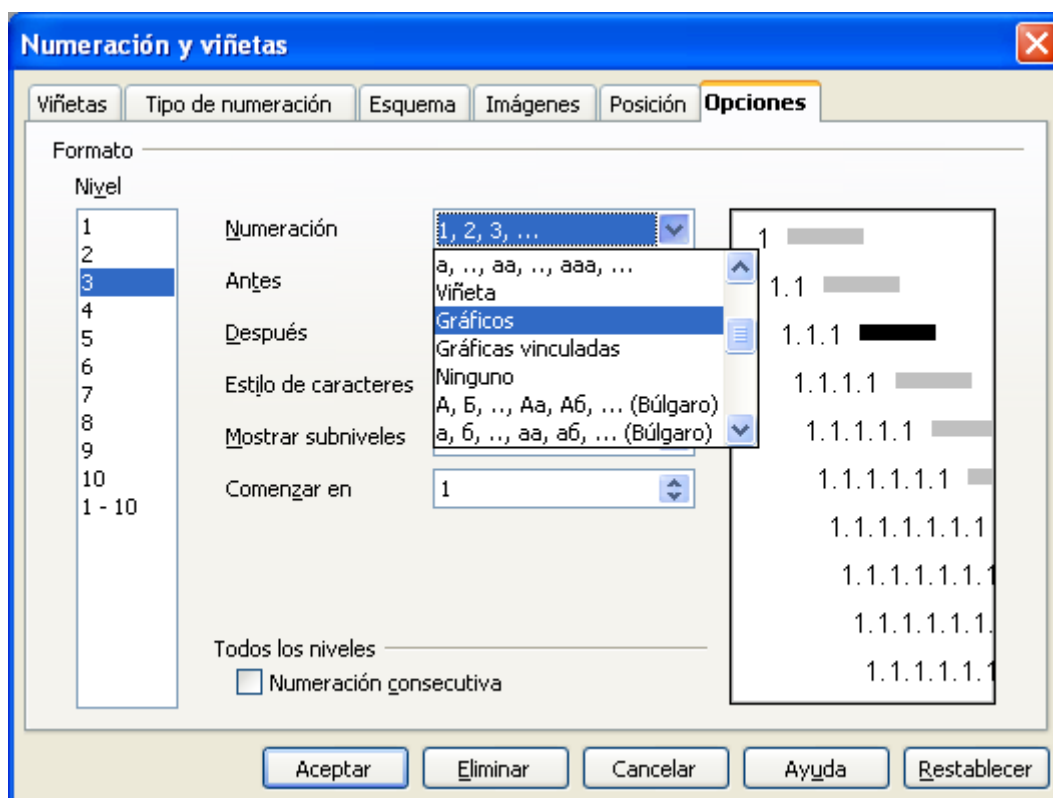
Numeración y viñetas

Viñetas | Tipo de numeración | Esquema | Imágenes | Posición | Opciones

Formato

Nivel

1
2
3
4
5
6
7
8
9
10
1 - 10

Numeración
1, 2, 3, ...

Antes

Después

Estilo de caracteres

Mostrar subniveles

Comenzar en
1

a, .., aa, .., aaa, ...
Viñeta
Gráficos
Gráficas vinculadas
Ninguno
А, Б, .., Аа, Аб, ... (Búlgaro)
а, б, .., аа, аб, ... (Búlgaro)

1
1.1
1.1.1
1.1.1.1
1.1.1.1.1
1.1.1.1.1.1
1.1.1.1.1.1.1
1.1.1.1.1.1.1
1.1.1.1.1.1.
1.1.1.1.1.1

Todos los niveles

Numeración consecutiva

Aceptar | Eliminar | Cancelar | Ayuda | Restablecer